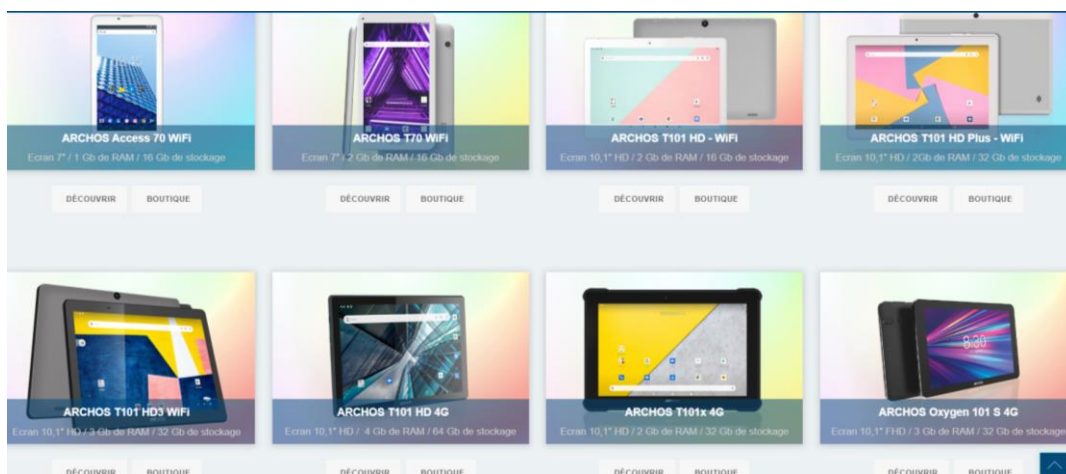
ARCHOS Access 70 WiFi
Ecran 7" / 1 Gb de RAM / 16 Gb de stockage
DÉCOUVRIR BOUTIQUE

ARCHOS T70 WiFi
Ecran 7" / 2 Gb de RAM / 16 Gb de stockage
DÉCOUVRIR BOUTIQUE

ARCHOS T101 HD - WiFi
Ecran 10,1" HD / 2 Gb de RAM / 16 Gb de stockage
DÉCOUVRIR BOUTIQUE

ARCHOS T101 HD Plus - WiFi
Ecran 10,1" HD / 2Gb de RAM / 32 Gb de stockage
DÉCOUVRIR BOUTIQUE

ARCHOS T101 HD3 WiFi
Ecran 10,1" HD / 3 Gb de RAM / 32 Gb de stockage
DÉCOUVRIR BOUTIQUE

ARCHOS T101 HD 4G
Ecran 10,1" HD / 4 Gb de RAM / 64 Gb de stockage
DÉCOUVRIR BOUTIQUE

ARCHOS T101x 4G
Ecran 10,1" HD / 2 Gb de RAM / 32 Gb de stockage
DÉCOUVRIR BOUTIQUE

ARCHOS Oxygen 101 S 4G
Ecran 10,1" FHD / 3 Gb de RAM / 32 Gb de stockage
DÉCOUVRIR BOUTIQUE